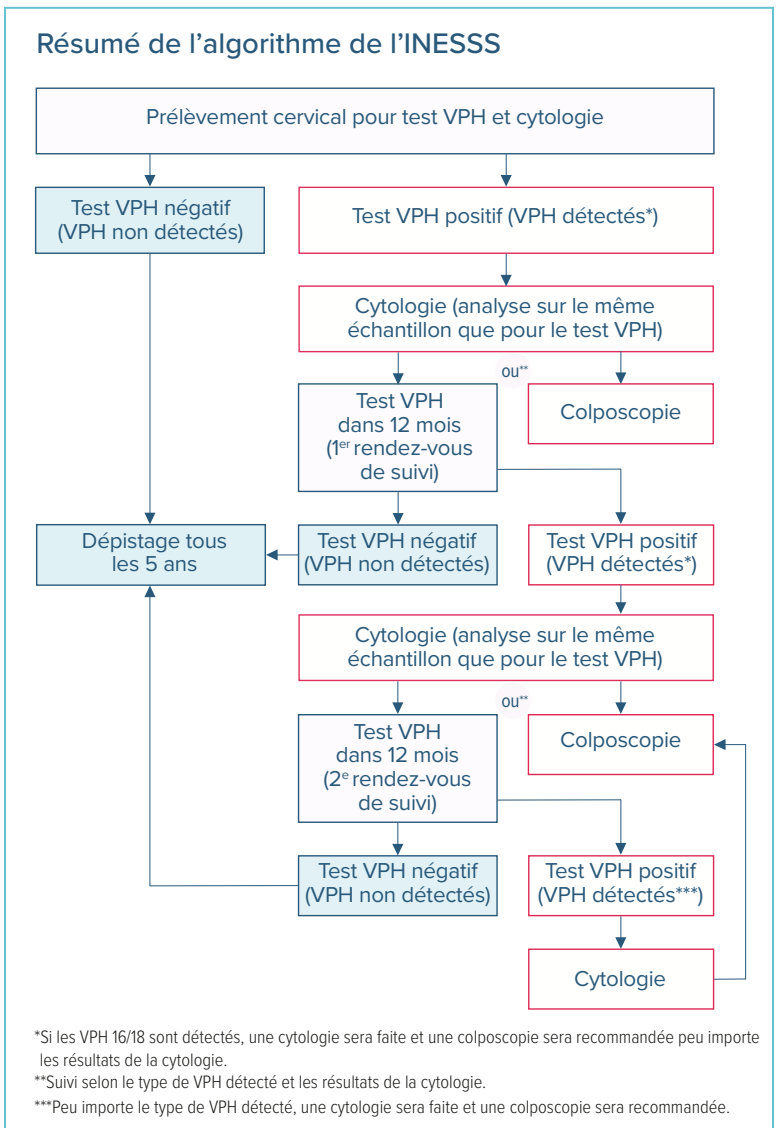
Résumé de l'algorithme de l'INESSS

Prélèvement cervical pour test VPH et cytologie

Test VPH négatif (VPH non détectés)

Test VPH positif (VPH détectés*)

Cytologie (analyse sur le même échantillon que pour le test VPH)

ou**

Test VPH dans 12 mois ($1^{er}$ rendez-vous de suivi)

Colposcopie

Dépistage tous les 5 ans

Test VPH négatif (VPH non détectés)

Test VPH positif (VPH détectés*)

Cytologie (analyse sur le même échantillon que pour le test VPH)

ou**

Test VPH dans 12 mois ($2^{e}$ rendez-vous de suivi)

Colposcopie

Test VPH négatif (VPH non détectés)

Test VPH positif (VPH détectés***)

Cytologie

*Si les VPH 16/18 sont détectés, une cytologie sera faite et une colposcopie sera recommandée peu importe les résultats de la cytologie.

**Suivi selon le type de VPH détecté et les résultats de la cytologie.

***Peu importe le type de VPH détecté, une cytologie sera faite et une colposcopie sera recommandée.